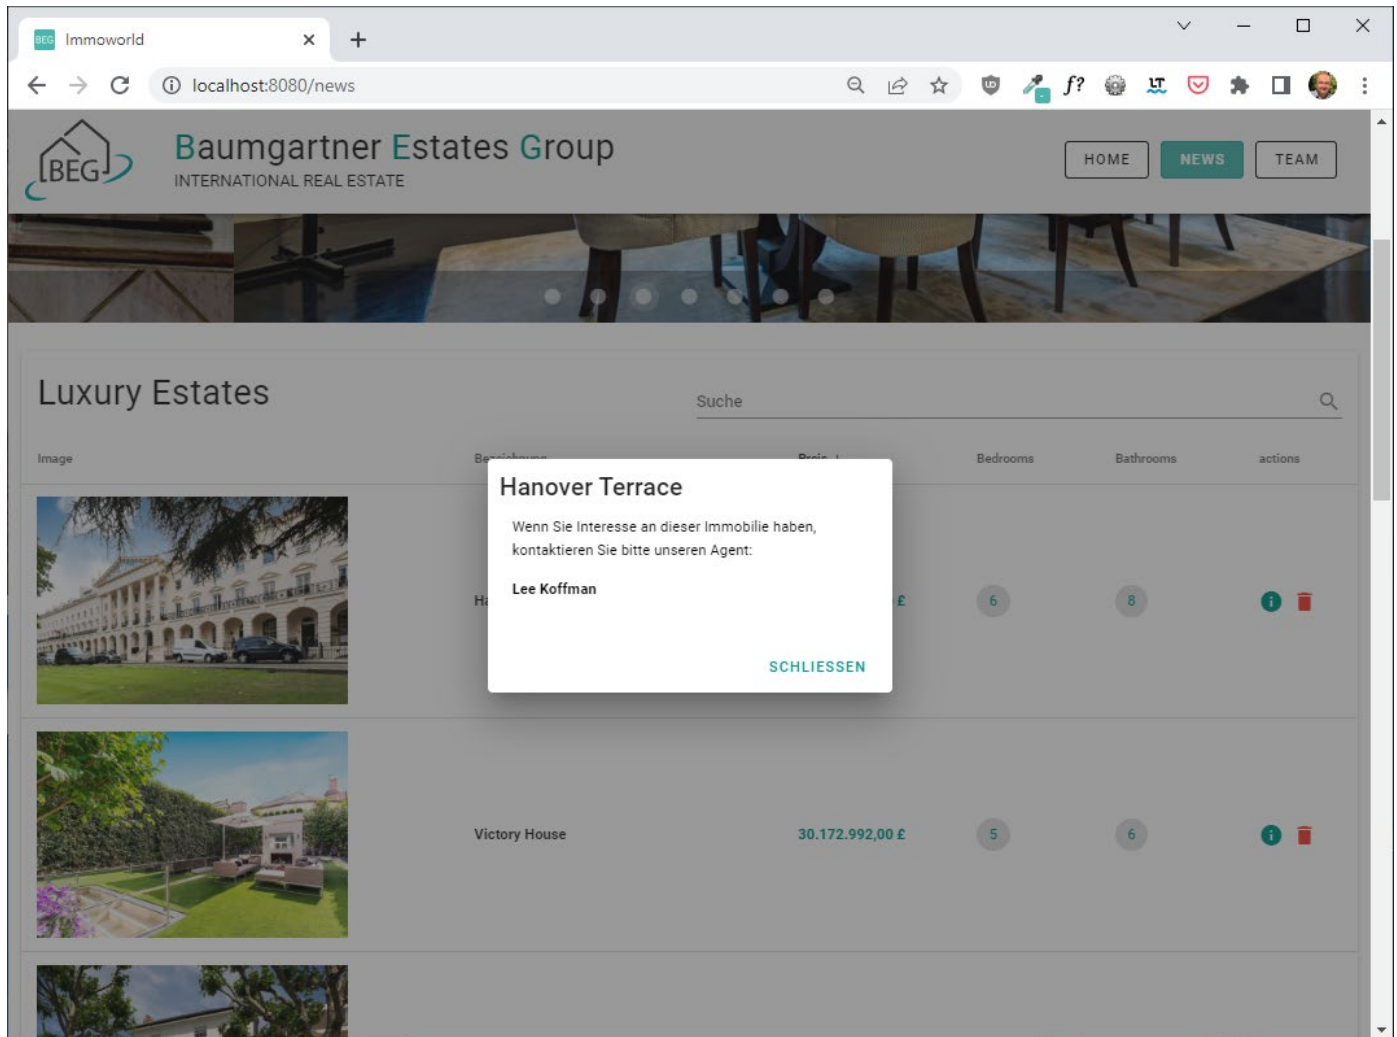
Immoworld

localhost:8080/news

BEG

Baumgartner Estates Group
INTERNATIONAL REAL ESTATE

HOME NEWS TEAM

Luxury Estates

Suche

| Image | Be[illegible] | Preis | Bedrooms | Bathrooms | actions |
|---|---|---|---|---|---|
| | H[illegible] | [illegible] £ | 6 | 8 | |
| | Victory House | 30.172.992,00 £ | 5 | 6 | |

Hanover Terrace

Wenn Sie Interesse an dieser Immobilie haben, kontaktieren Sie bitte unseren Agent:

Lee Koffman

SCHLIESSEN